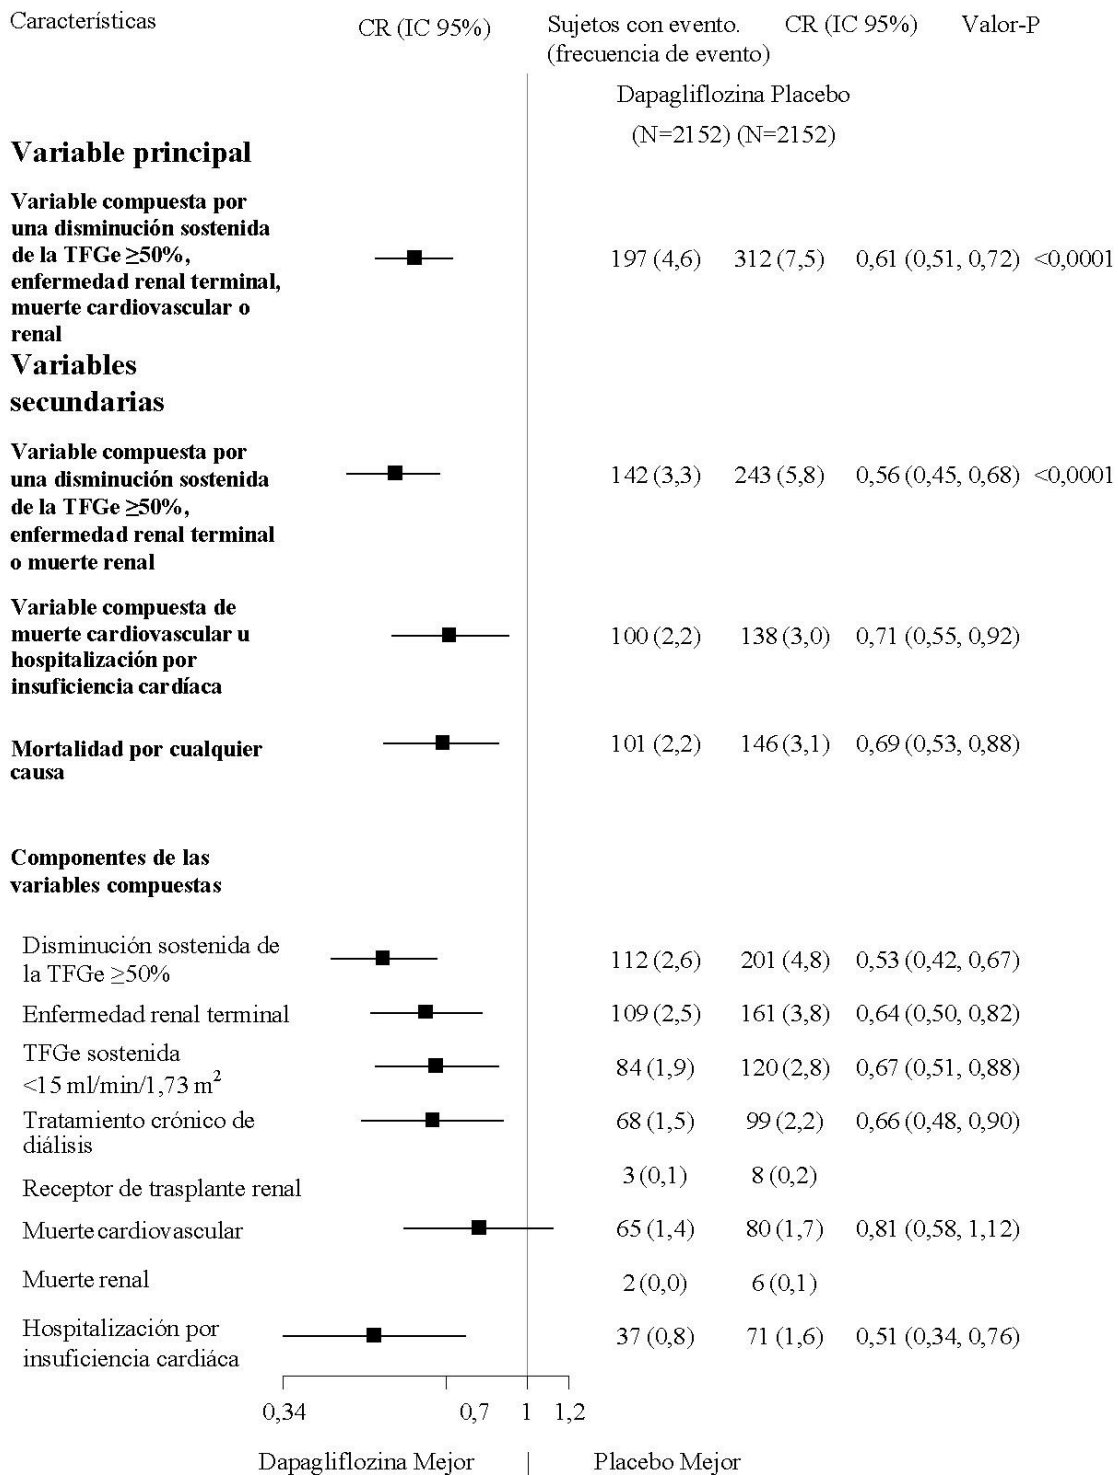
Características CR (IC 95%) Sujetos con evento. (frecuencia de evento) CR (IC 95%) Valor-P

Dapagliflozina Placebo
(N=2152) (N=2152)

**Variable principal**

| Características | Dapagliflozina | Placebo | CR (IC 95%) | Valor-P |
|---|---|---|---|---|
| **Variable compuesta por una disminución sostenida de la TFGe ≥50%, enfermedad renal terminal, muerte cardiovascular o renal** | 197 (4,6) | 312 (7,5) | 0,61 (0,51, 0,72) | <0,0001 |

**Variables secundarias**

| Características | Dapagliflozina | Placebo | CR (IC 95%) | Valor-P |
|---|---|---|---|---|
| **Variable compuesta por una disminución sostenida de la TFGe ≥50%, enfermedad renal terminal o muerte renal** | 142 (3,3) | 243 (5,8) | 0,56 (0,45, 0,68) | <0,0001 |
| **Variable compuesta de muerte cardiovascular u hospitalización por insuficiencia cardíaca** | 100 (2,2) | 138 (3,0) | 0,71 (0,55, 0,92) | |
| **Mortalidad por cualquier causa** | 101 (2,2) | 146 (3,1) | 0,69 (0,53, 0,88) | |

**Componentes de las variables compuestas**

| Características | Dapagliflozina | Placebo | CR (IC 95%) | Valor-P |
|---|---|---|---|---|
| Disminución sostenida de la TFGe ≥50% | 112 (2,6) | 201 (4,8) | 0,53 (0,42, 0,67) | |
| Enfermedad renal terminal | 109 (2,5) | 161 (3,8) | 0,64 (0,50, 0,82) | |
| TFGe sostenida <15 ml/min/1,73 m$^2$ | 84 (1,9) | 120 (2,8) | 0,67 (0,51, 0,88) | |
| Tratamiento crónico de diálisis | 68 (1,5) | 99 (2,2) | 0,66 (0,48, 0,90) | |
| Receptor de trasplante renal | 3 (0,1) | 8 (0,2) | | |
| Muerte cardiovascular | 65 (1,4) | 80 (1,7) | 0,81 (0,58, 1,12) | |
| Muerte renal | 2 (0,0) | 6 (0,1) | | |
| Hospitalización por insuficiencia cardíaca | 37 (0,8) | 71 (1,6) | 0,51 (0,34, 0,76) | |

0,34 0,7 1 1,2

Dapagliflozina Mejor Placebo Mejor